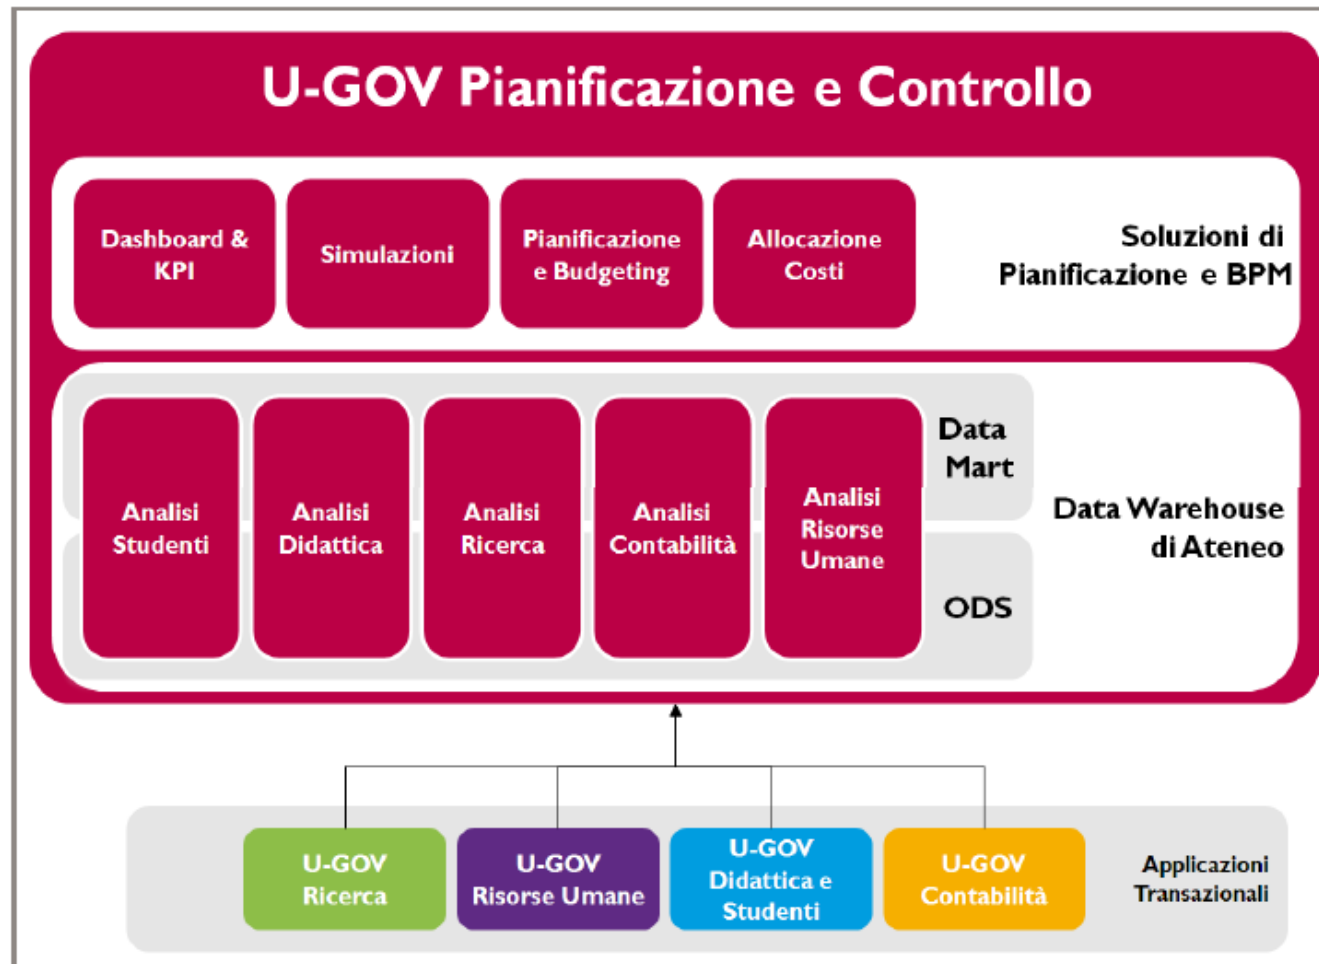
U-GOV Pianificazione e Controllo

Dashboard & KPI

Simulazioni

Pianificazione e Budgeting

Allocazione Costi

Soluzioni di Pianificazione e BPM

Analisi Studenti

Analisi Didattica

Analisi Ricerca

Analisi Contabilità

Analisi Risorse Umane

Data Mart

ODS

Data Warehouse di Ateneo

U-GOV Ricerca

U-GOV Risorse Umane

U-GOV Didattica e Studenti

U-GOV Contabilità

Applicazioni Transazionali